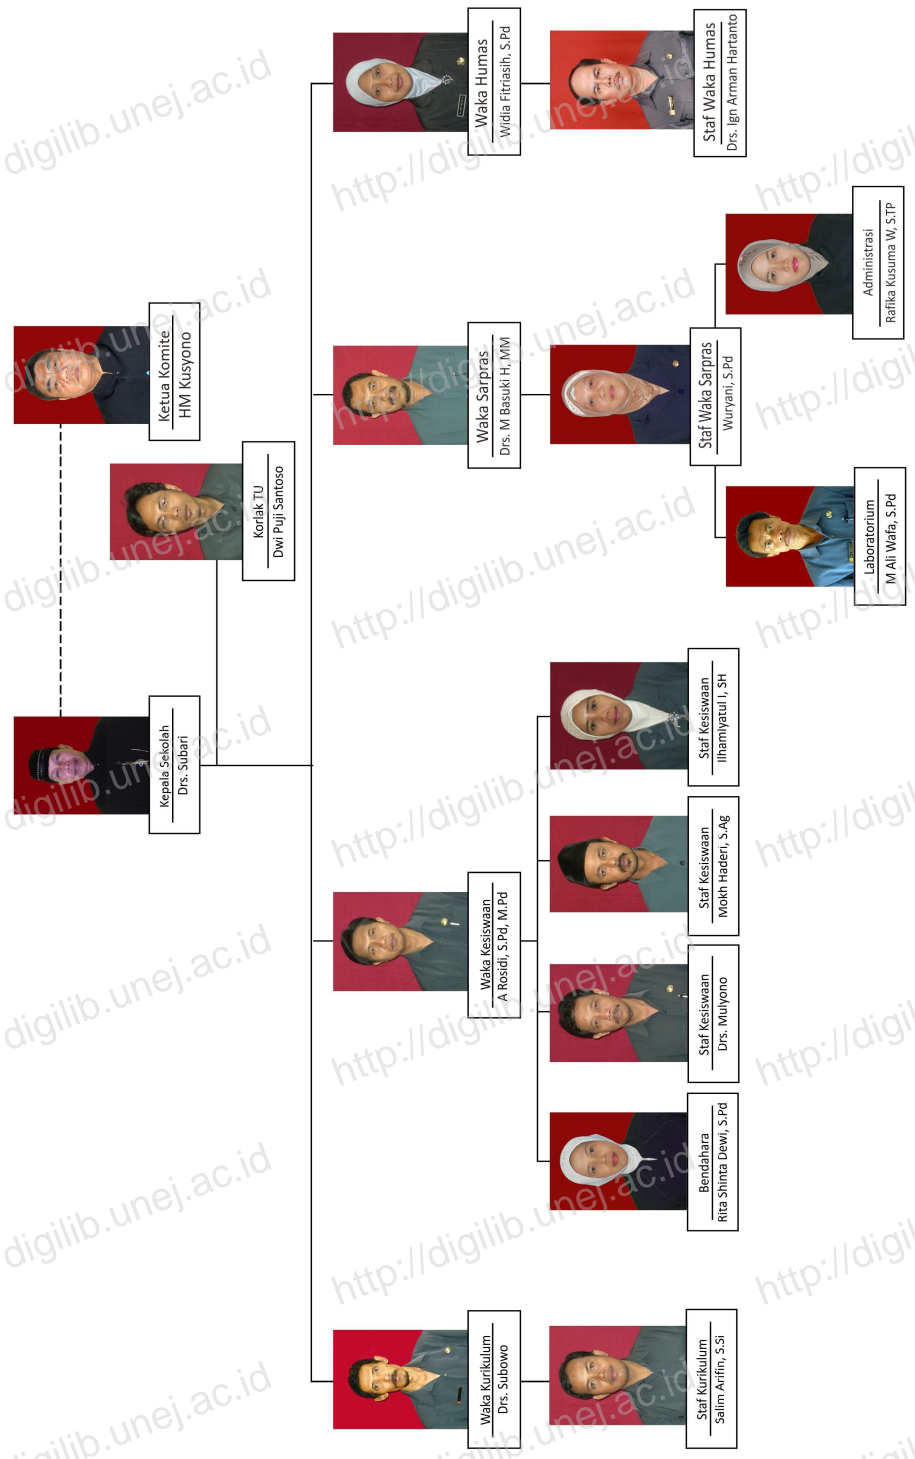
Ketua Komite
HM Kusyono

Korlak TU
Dwi Puji Santoso

Kepala Sekolah
Drs. Subari

Waka Humas
Widia Fitriasih, S.Pd

Staf Waka Humas
Drs. Ign Arman Hartanto

Waka Sarpras
Drs. M Basuki H, MM

Staf Waka Sarpras
Wuryani, S.Pd

Administrasi
Rafika Kusuma W, S.TP

Laboratorium
M Ali Wafa, S.Pd

Waka Kesiswaan
A Rosidi, S.Pd, M.Pd

Staf Kesiswaan
Ilhamiyatul I, SH

Staf Kesiswaan
Mokh Haderi, S.Ag

Staf Kesiswaan
Drs. Mulyono

Bendahara
Rita Shinta Dewi, S.Pd

Waka Kurikulum
Drs. Subowo

Staf Kurikulum
Salim Arifin, S.Si

digilib.unej.ac.id
http://digilib.unej.ac.id